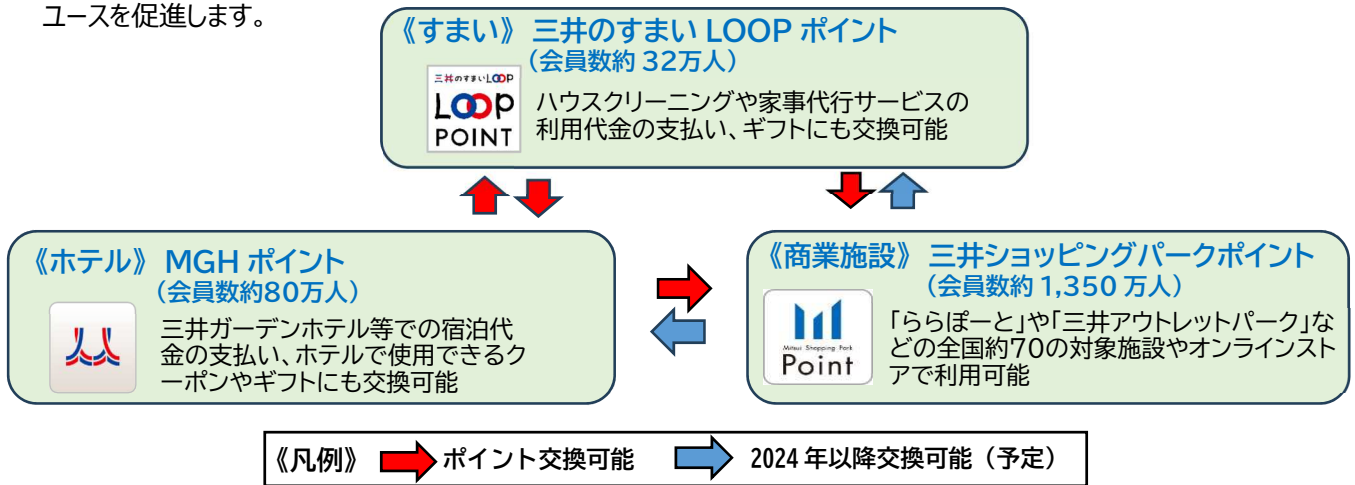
ユースを促進します。

《すまい》三井のすまい LOOP ポイント
（会員数約 32万人）

三井のすまいLOOP
LOOP
POINT

ハウスクリーニングや家事代行サービスの利用代金の支払い、ギフトにも交換可能

《ホテル》MGH ポイント
（会員数約80万人）

三井ガーデンホテル等での宿泊代金の支払い、ホテルで使用できるクーポンやギフトにも交換可能

《商業施設》三井ショッピングパークポイント
（会員数約 1,350 万人）

Mitsui Shopping Park
Point

「ららぽーと」や「三井アウトレットパーク」などの全国約70の対象施設やオンラインストアで利用可能

《凡例》 ポイント交換可能 2024 年以降交換可能（予定）